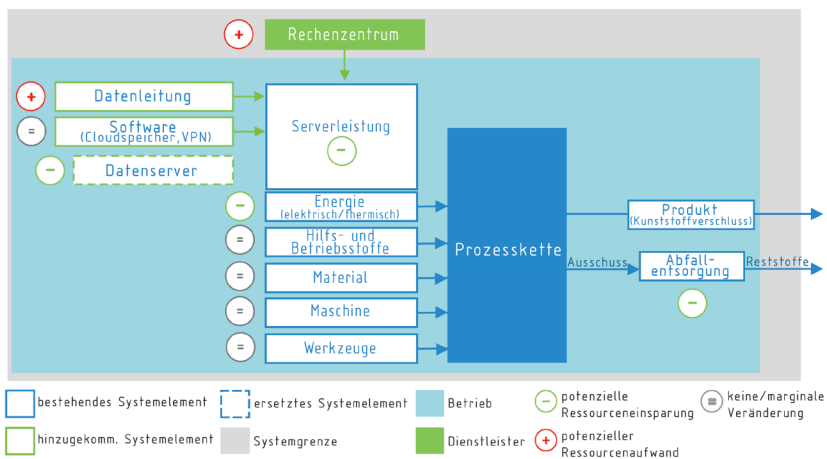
+ Rechenzentrum

+ Datenleitung

= Software (Cloudspeicher,VPN)

− Datenserver

Serverleistung −

− Energie (elektrisch/thermisch)

= Hilfs- und Betriebsstoffe

= Material

= Maschine

= Werkzeuge

Prozesskette

Produkt (Kunststoffverschluss)

Ausschuss

Abfallentsorgung

Reststoffe

−

bestehendes Systemelement

ersetztes Systemelement

Betrieb

− potenzielle Ressourceneinsparung

= keine/marginale Veränderung

hinzugekomm. Systemelement

Systemgrenze

Dienstleister

+ potenzieller Ressourcenaufwand